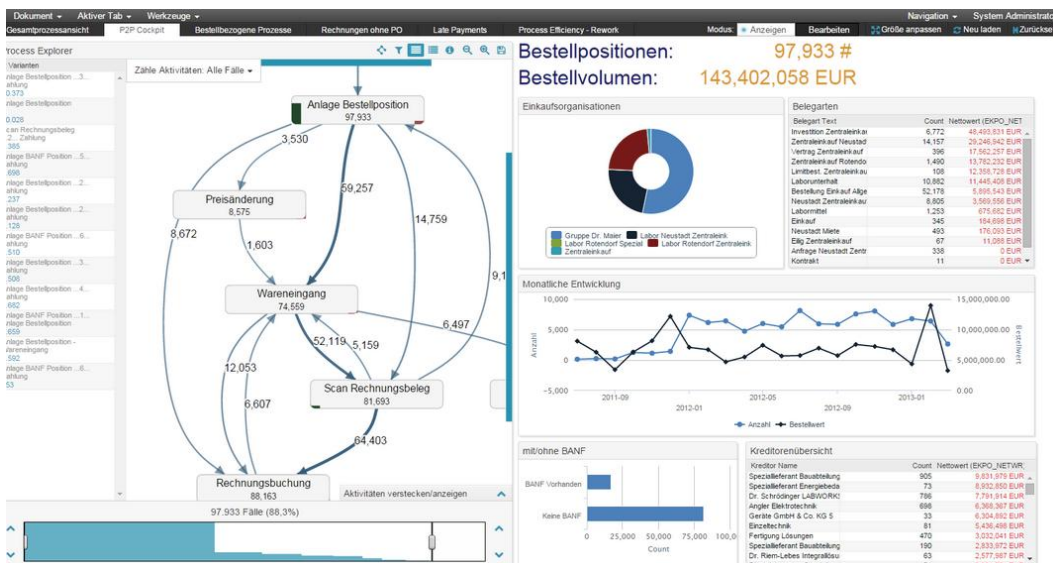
Dokument ▾ Aktiver Tab ▾ Werkzeuge ▾ Navigation ▾ System Administrat

Gesamtprozessansicht P2P Cockpit Bestellbezogene Prozesse Rechnungen ohne PO Late Payments Process Efficiency - Rework Modus: Anzeigen Bearbeiten Größe anpassen Neu laden Zurückse

rocess Explorer

Varianten

nlage Bestellposition ...3... ahlung 0.373

nlage Bestellposition

0.026

can Rechnungsbeleg ..2... Zahlung .385

nlage BANF Position ...5... ahlung .698

nlage Bestellposition ...2... ahlung .237

nlage Bestellposition ...2... ahlung .128

nlage BANF Position ...6... ahlung .510

nlage Bestellposition ...3... ahlung .508

nlage Bestellposition ...4... ahlung .682

nlage BANF Position ...1... nlage Bestellposition .659

nlage Bestellposition - Vareneingang .592

nlage BANF Position ...6... ahlung 53

Zähle Aktivitäten: Alle Fälle ▾

Anlage Bestellposition
97,933

3,530

Preisänderung
8,575

59,257

14,759

8,672

1,603

9,1

Wareneingang
74,559

6,497

52,119

5,159

12,053

6,607

Scan Rechnungsbeleg
81,693

64,403

Rechnungsbuchung
88,163

Aktivitäten verstecken/anzeigen

97.933 Fälle (88,3%)

Bestellpositionen: 97,933 #

Bestellvolumen: 143,402,058 EUR

Einkaufsorganisationen

Gruppe Dr. Maier Labor Neustadt Zentraleink Labor Rotendorf Spezial Labor Rotendorf Zentraleink Zentraleinkauf

Belegarten

| Belegart Text | Count | Nettowert (EKPO_NET |
|---|---|---|
| Investition Zentraleinkau | 6,772 | 48,493,831 EUR |
| Zentraleinkauf Neustadt | 14,157 | 29,246,942 EUR |
| Vertrag Zentraleinkauf | 396 | 17,562,257 EUR |
| Zentraleinkauf Rotendo | 1,490 | 13,782,292 EUR |
| Limitbest. Zentraleinkauf | 108 | 12,356,728 EUR |
| Laborunterhalt | 10,882 | 11,445,408 EUR |
| Bestellung Einkauf Allge | 52,178 | 5,895,543 EUR |
| Neustadt Zentraleinkauf | 8,805 | 3,569,556 EUR |
| Labormittel | 1,253 | 675,682 EUR |
| Einkauf | 345 | 184,698 EUR |
| Neustadt Miete | 493 | 176,093 EUR |
| Eilig Zentraleinkauf | 67 | 11,088 EUR |
| Anfrage Neustadt Zentr | 338 | 0 EUR |
| Kontrakt | 11 | 0 EUR |

Monatliche Entwicklung

10,000 5,000 0 -5,000 Anzahl

15,000,000.00 10,000,000.00 5,000,000.00 0.00 Bestellwert

2011-09 2012-01 2012-05 2012-09 2013-01

Anzahl Bestellwert

mit/ohne BANF

BANF Vorhanden

Keine BANF

0 25,000 50,000 75,000 100,0

Count

Kreditorenübersicht

| Kreditor Name | Count | Nettowert (EKPO_NETWR) |
|---|---|---|
| Speziallieferant Baubeteilung | 905 | 9,831,979 EUR |
| Spezialieferant Energiebeda | 73 | 8,932,850 EUR |
| Dr. Schrödinger LABWORKS | 786 | 7,791,914 EUR |
| Angler Elektrotechnik | 696 | 6,368,367 EUR |
| Geräte GmbH & Co. KG 5 | 33 | 6,304,892 EUR |
| Einzeltechnik | 81 | 5,436,498 EUR |
| Fertigung Lösungen | 470 | 3,032,041 EUR |
| Spezialieferant Baubeteilung | 190 | 2,833,972 EUR |
| Dr. Riem-Lebes Integralösu | 63 | 2,577,987 EUR |